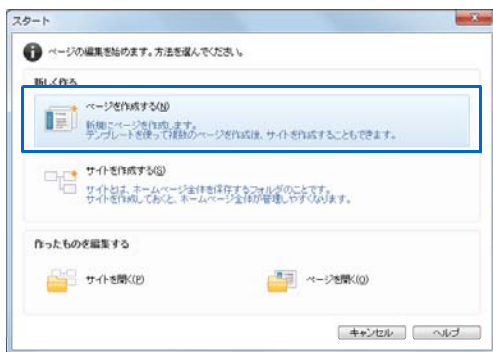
スタート

ページの編集を始めます。方法を選んでください。

新しく作る

ページを作成する(N)
新規にページを作成します。
テンプレートを使って複数のページを作成後、サイトを作成することもできます。

サイトを作成する(S)
サイトとは、ホームページ全体を保存するフォルダのことです。
サイトを作成しておくと、ホームページ全体が管理しやすくなります。

作ったものを編集する

サイトを開く(P)

ページを開く(O)

キャンセル　ヘルプ